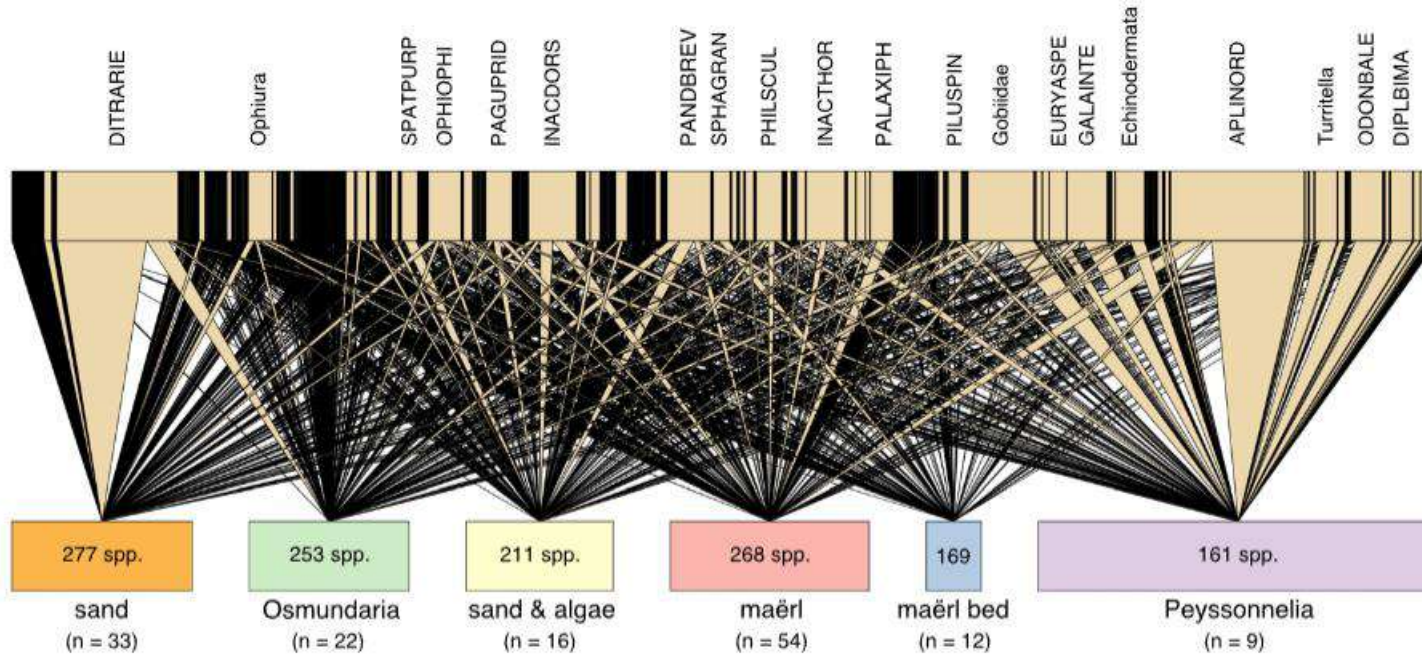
DITRARIE
Ophiura
SPATPURP
OPHIOPHI
PAGUPRID
INACDORS
PANDBREV
SPHAGRAN
PHILSCUL
INACTHOR
PALAXIPH
PILUSPIN
Gobiidae
EURYASPE
GALAINTE
Echinodermata
APLINORD
Turritella
ODONBALE
DIPLBIMA

277 spp.
sand
(n = 33)

253 spp.
Osmundaria
(n = 22)

211 spp.
sand & algae
(n = 16)

268 spp.
maërl
(n = 54)

169
maërl bed
(n = 12)

161 spp.
Peyssonnelia
(n = 9)